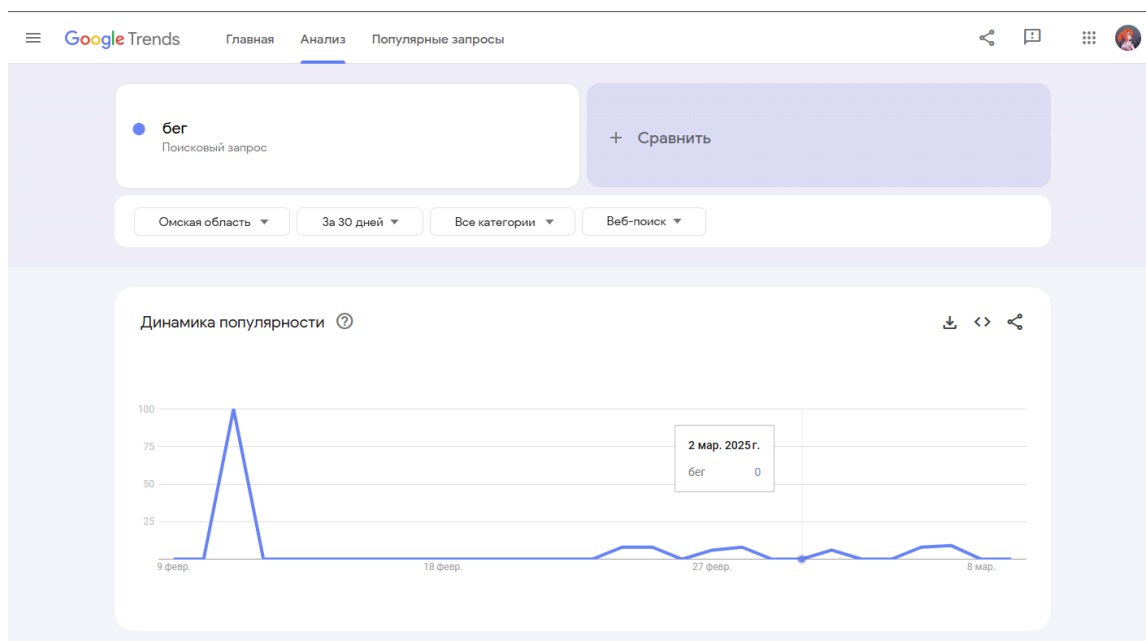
Google Trends Главная Анализ Популярные запросы

бег
Поисковый запрос

+ Сравнить

Омская область ▼ За 30 дней ▼ Все категории ▼ Веб-поиск ▼

Динамика популярности ?

100
75
50
25

2 мар. 2025 г.
бег 0

9 февр. 18 февр. 27 февр. 8 мар.